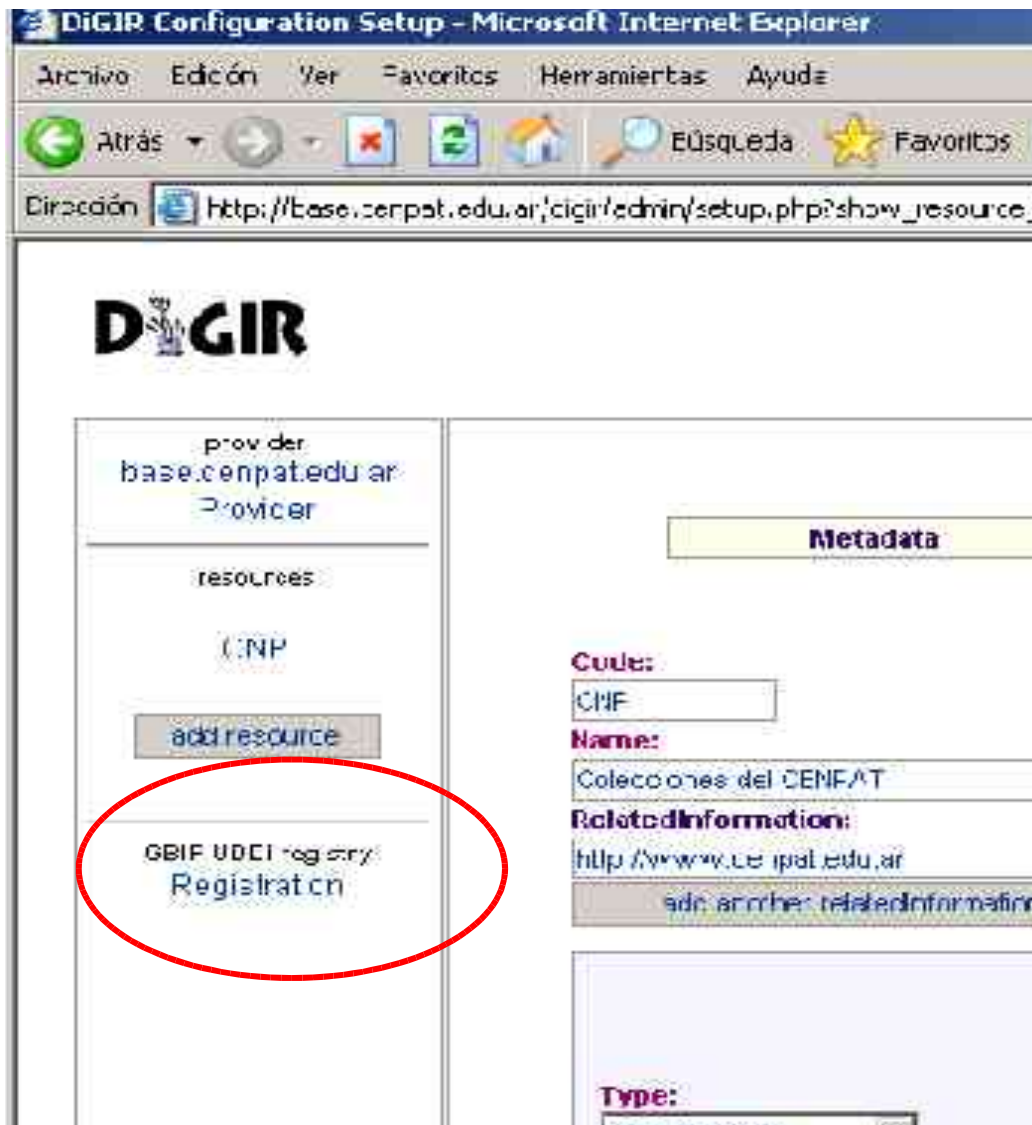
DiGIR Configuration Setup - Microsoft Internet Explorer

Archivo Edición Ver Favoritos Herramientas Ayuda

Atrás Búsqueda Favoritos

Dirección http://base.cenpat.edu.ar/digir/admin/setup.php?show_resource_

DiGIR

provider
base.cenpat.edu.ar
Provider

resources

CNP

add resource

GBIF UDDI registry
Registration

Metadata

Code:
CNP
Name:
Colecciones del CENPAT
RelatedInformation:
http://www.cenpat.edu.ar
add another relatedInformation

Type: